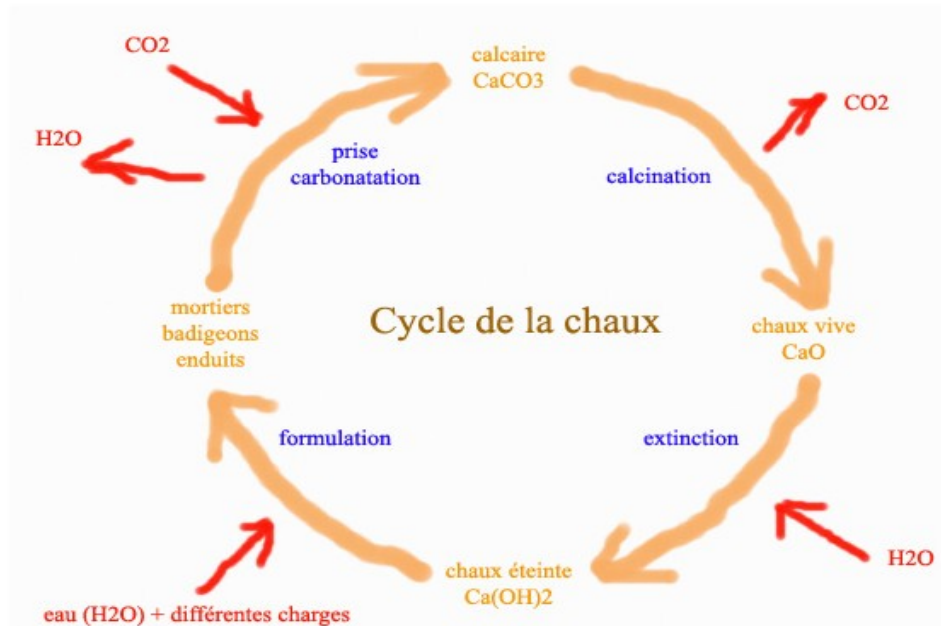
Cycle de la chaux

calcaire
CaCO3

CO2

calcination

chaux vive
CaO

extinction

H2O

chaux éteinte
Ca(OH)2

formulation

eau (H2O) + différentes charges

mortiers
badigeons
enduits

prise
carbonatation

CO2

H2O